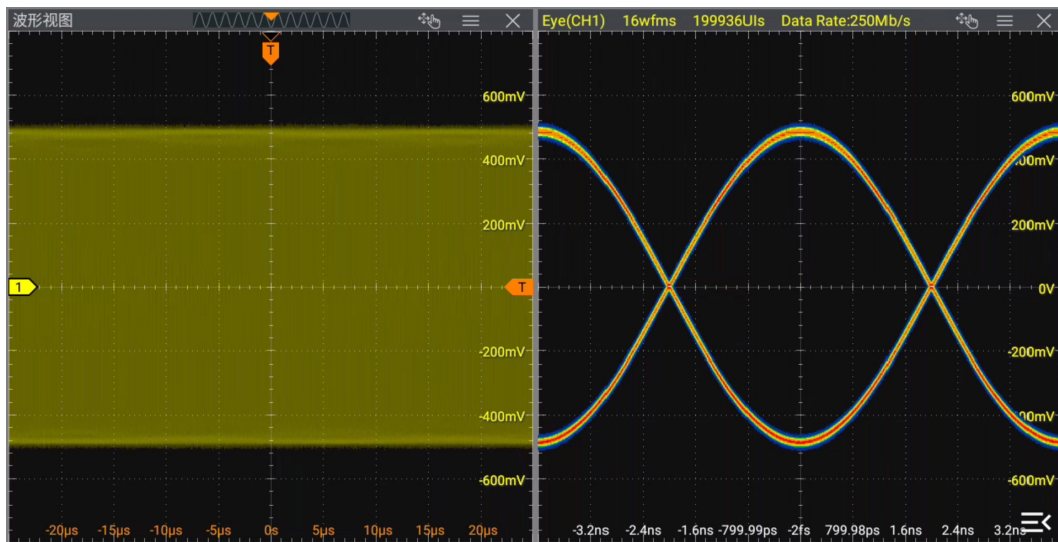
波形视图

T

600mV
400mV
200mV
1
T
-200mV
-400mV
-600mV

-20µs -15µs -10µs -5µs 0s 5µs 10µs 15µs 20µs

Eye(CH1) 16wfms 199936UIs Data Rate:250Mb/s

600mV
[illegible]00mV
200mV
0V
-200mV
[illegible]00mV
-600mV

-3.2ns -2.4ns -1.6ns -799.99ps -2fs 799.98ps 1.6ns 2.4ns 3.2ns